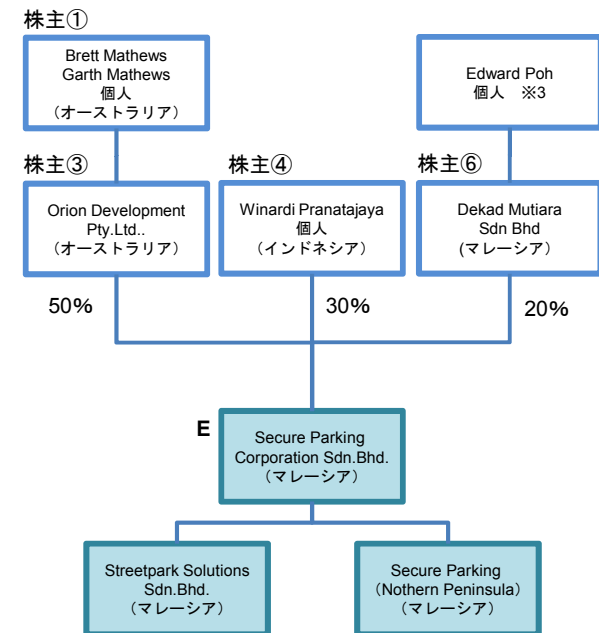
株主①

Brett Mathews
Garth Mathews
個人
（オーストラリア）

Edward Poh
個人　※3

株主③

Orion Development
Pty.Ltd..
（オーストラリア）

株主④

Winardi Pranatajaya
個人
（インドネシア）

株主⑥

Dekad Mutiara
Sdn Bhd
(マレーシア）

50%

30%

20%

E

Secure Parking
Corporation Sdn.Bhd.
（マレーシア）

Streetpark Solutions
Sdn.Bhd.
（マレーシア）

Secure Parking
（Nothern Peninsula）
（マレーシア）